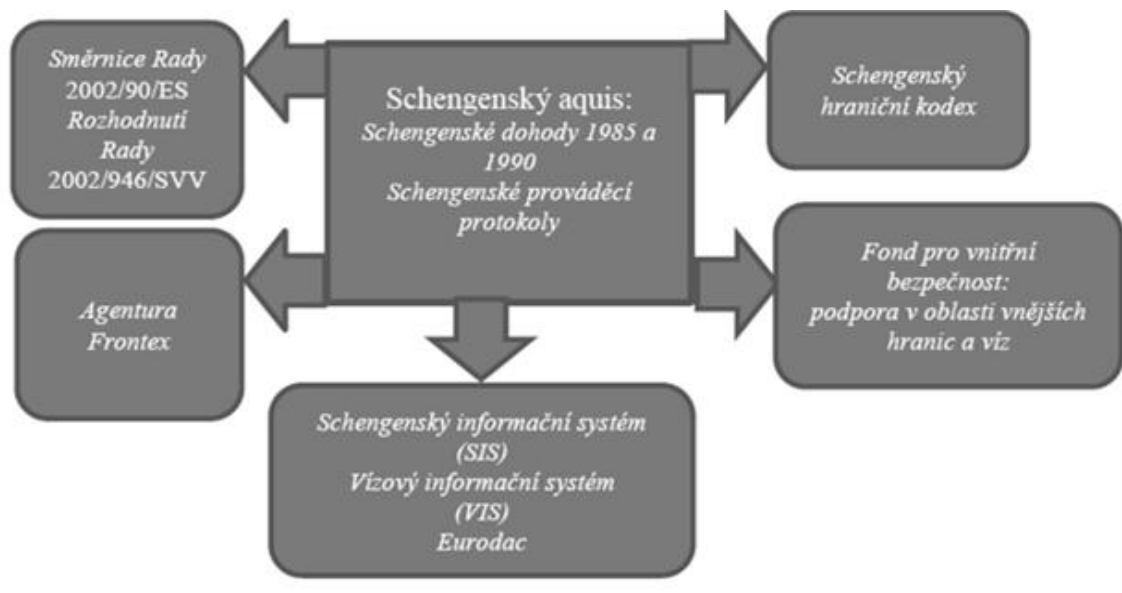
Směrnice Rady
2002/90/ES
Rozhodnutí
Rady
2002/946/SVV

Schengenský aquis:
Schengenské dohody 1985 a 1990
Schengenské prováděcí protokoly

Schengenský hraniční kodex

Agentura
Frontex

Fond pro vnitřní bezpečnost:
podpora v oblasti vnějších hranic a víz

Schengenský informační systém (SIS)
Vízový informační systém (VIS)
Eurodac